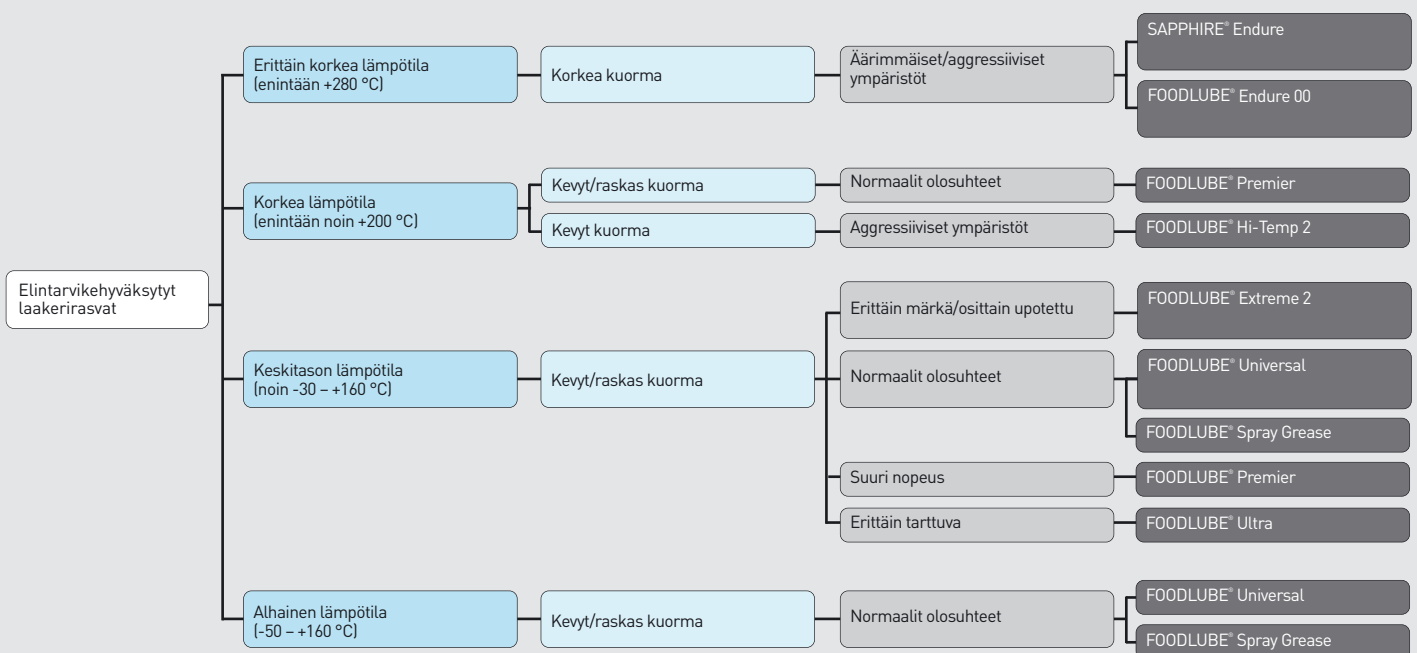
Elintarvikehyväksytyt laakerirasvat

Erittäin korkea lämpötila (enintään +280 °C)

Korkea kuorma

Äärimmäiset/aggressiiviset ympäristöt

SAPPHIRE® Endure

FOODLUBE® Endure 00

Korkea lämpötila (enintään noin +200 °C)

Kevyt/raskas kuorma

Normaalit olosuhteet

FOODLUBE® Premier

Kevyt kuorma

Aggressiiviset ympäristöt

FOODLUBE® Hi-Temp 2

Keskitason lämpötila (noin -30 – +160 °C)

Kevyt/raskas kuorma

Erittäin märkä/osittain upotettu

FOODLUBE® Extreme 2

Normaalit olosuhteet

FOODLUBE® Universal

FOODLUBE® Spray Grease

Suuri nopeus

FOODLUBE® Premier

Erittäin tarttuva

FOODLUBE® Ultra

Alhainen lämpötila (-50 – +160 °C)

Kevyt/raskas kuorma

Normaalit olosuhteet

FOODLUBE® Universal

FOODLUBE® Spray Grease